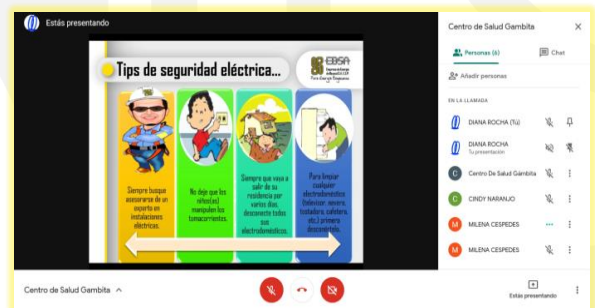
Estás presentando

Tips de seguridad eléctrica...

EBSA

Siempre busque asesorarse de un experto en instalaciones eléctricas.

No deje que los niños(as) manipulen los tomacorrientes.

Siempre que vaya a salir de su residencia por varios días, desconecte todos sus electrodomésticos.

Para limpiar cualquier electrodoméstico (televisor, nevera, tostadora, cafetera, etc.) primero desconéctelo.

Centro de Salud Gambita

Personas (6)

Chat

Añadir personas

EN LA LLAMADA

DIANA ROCHA (Tú)

DIANA ROCHA
Tu presentación

Centro De Salud Gambita

CINDY NARANJO

MILENA CESPEDES

MILENA CESPEDES

Centro de Salud Gambita

Estás presentando